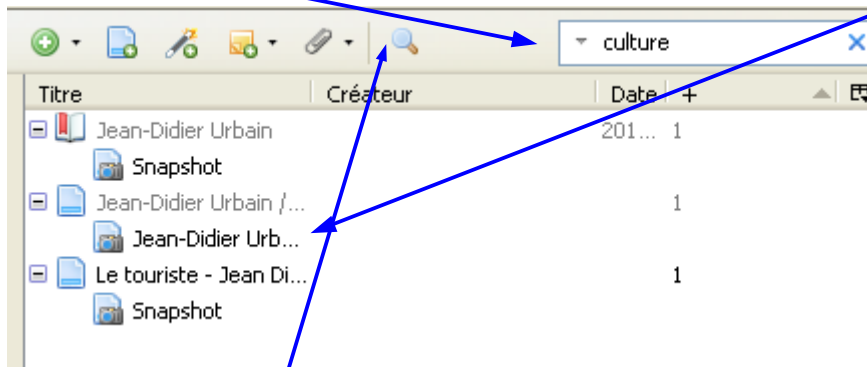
culture

| Titre | Créateur | Date | + |
|---|---|---|---|
| Jean-Didier Urbain | | 201... | 1 |
| Snapshot | | | |
| Jean-Didier Urbain /... | | | 1 |
| Jean-Didier Urb... | | | |
| Le touriste - Jean Di... | | | 1 |
| Snapshot | | | |